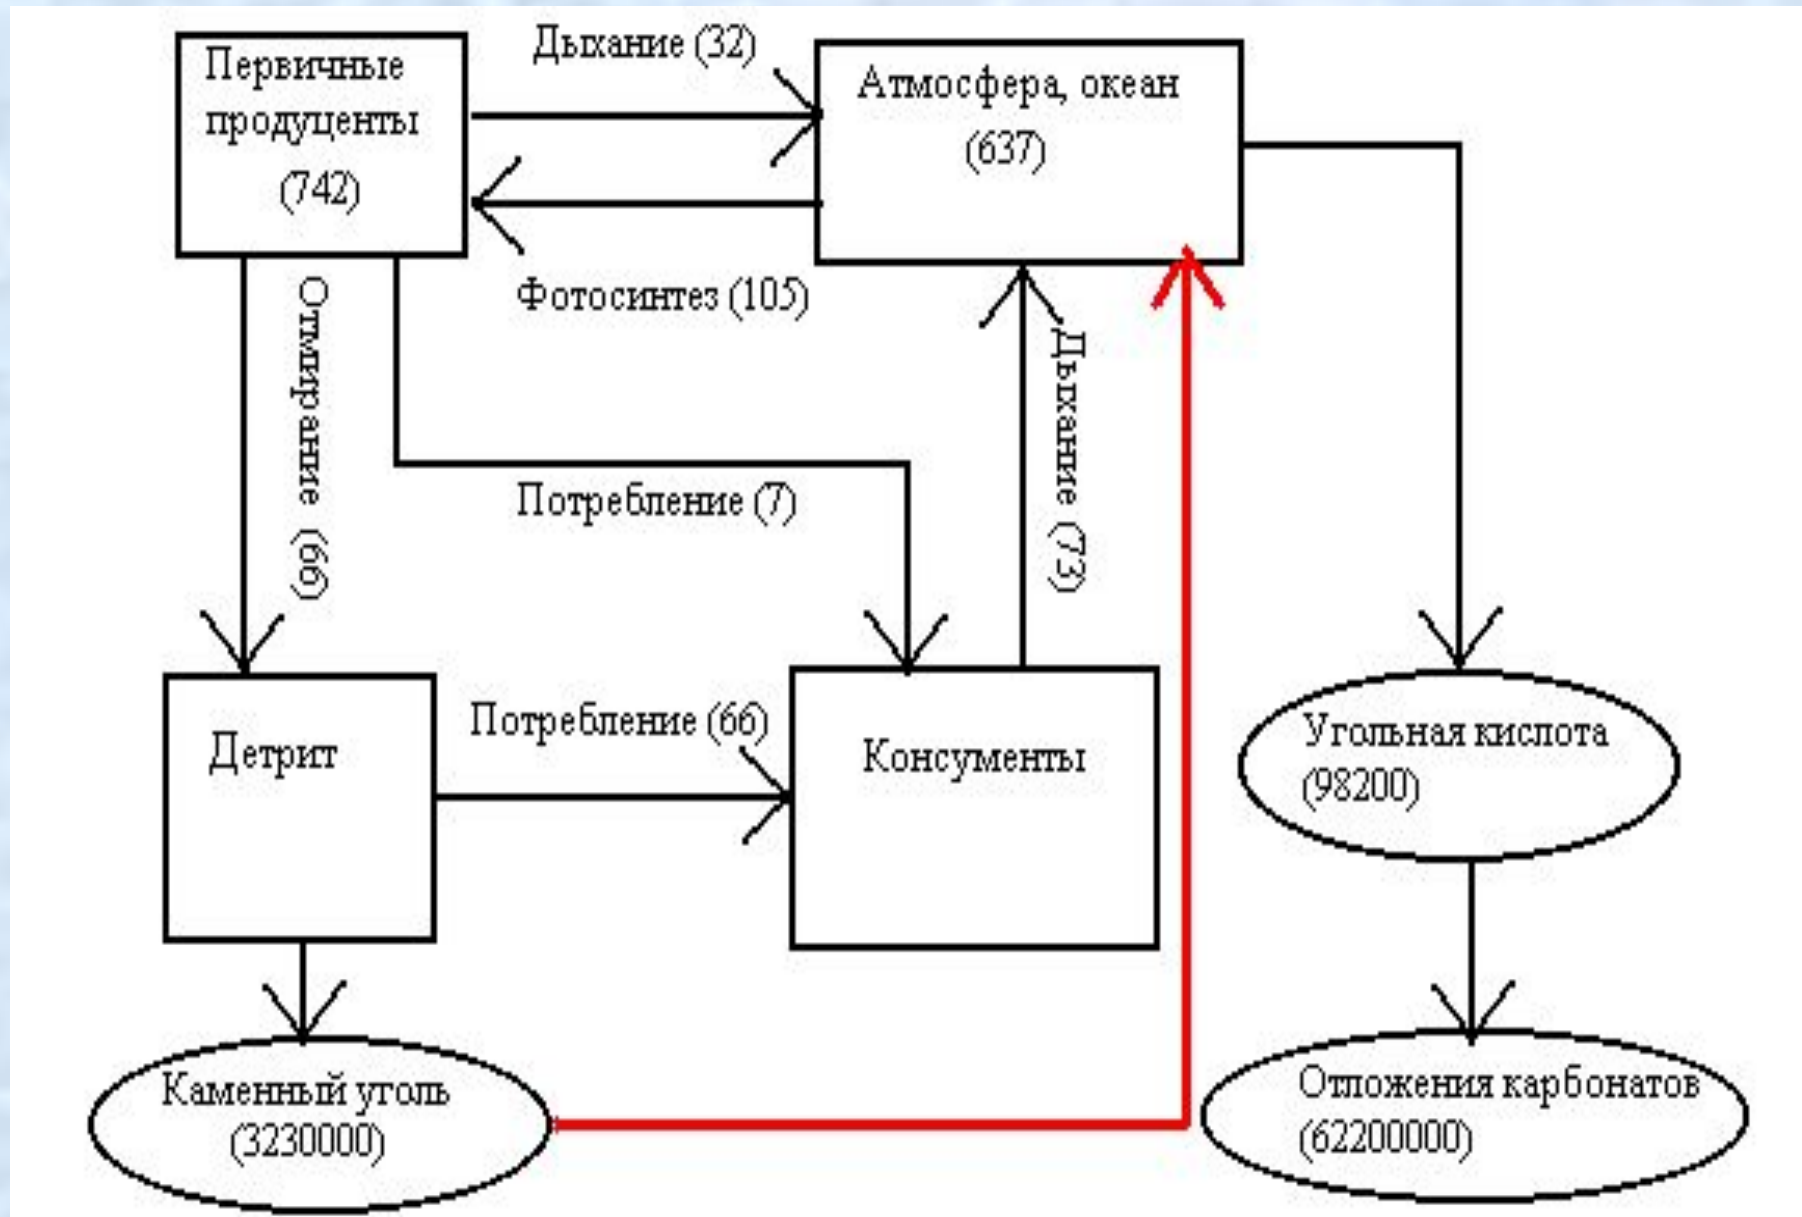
Первичные продуценты (742)

Дыхание (32)

Атмосфера, океан (637)

Фотосинтез (105)

Отмирание (66)

Дыхание (73)

Потребление (7)

Детрит

Потребление (66)

Консументы

Угольная кислота (98200)

Каменный уголь (3230000)

Отложения карбонатов (62200000)